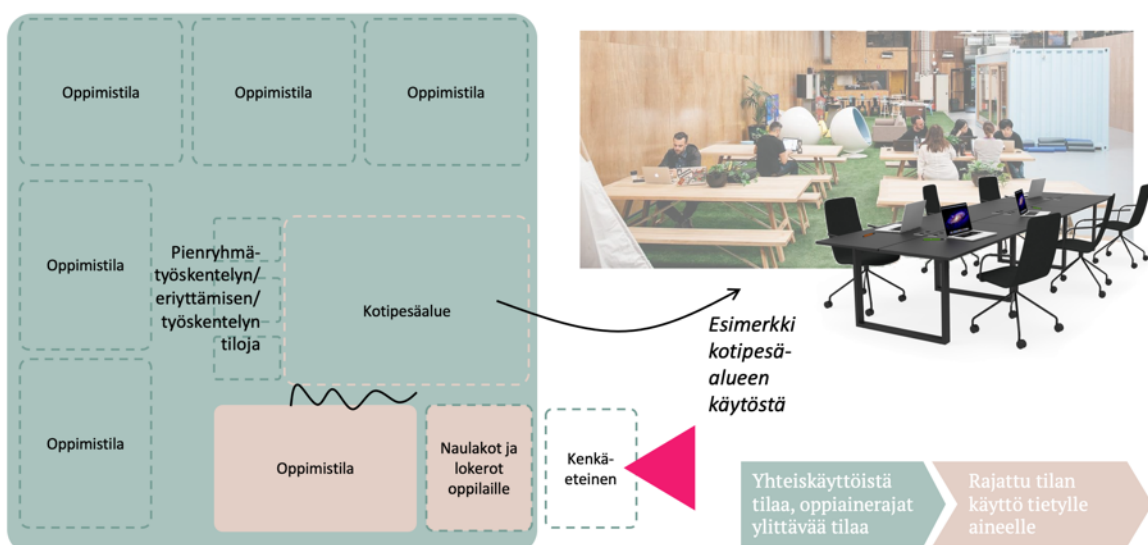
Oppimistila

Oppimistila

Oppimistila

Oppimistila

Pienryhmätyöskentelyn/ eriyttämisen/ työskentelyn tiloja

Kotipesäalue

Oppimistila

Oppimistila

Naulakot ja lokerot oppilaille

Kenkäeteinen

Esimerkki kotipesäalueen käytöstä

Yhteiskäyttöistä tilaa, oppiainerajat ylittävää tilaa

Rajattu tilan käyttö tietylle aineelle